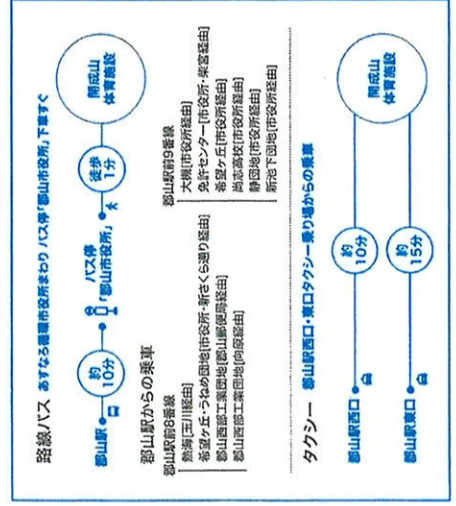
路線バス　あすなる循環市役所まわり バス停「郡山市役所」下車すぐ

郡山駅　約10分　バス停「郡山市役所」　徒歩1分　開成山体育施設

郡山駅からの乗車

郡山駅前8番線
熱海(玉川経由)
希望ヶ丘・うねめ団地(市役所・新さくら通り経由)
郡山西部工業団地(郡山郵便局経由)
郡山西部工業団地(向原経由)

郡山駅前9番線
大槻(市役所経由)
免許センター(市役所・祭畜経由)
希望ヶ丘(市役所経由)
尚志高校(市役所経由)
静団地(市役所経由)
新池下団地(市役所経由)

タクシー　郡山駅西口・東口タクシー乗り場からの乗車

郡山駅西口　約10分　開成山体育施設
郡山駅東口　約15分